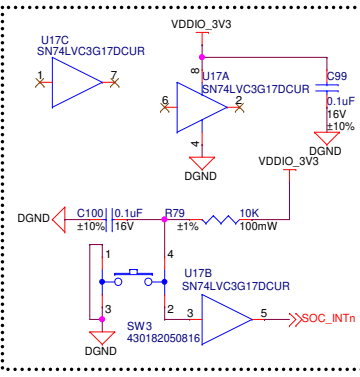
U17C
SN74LVC3G17DCUR
1
7
VDDIO_3V3
8
U17A
SN74LVC3G17DCUR
C99
6
2
0.1uF
16V
±10%
4
DGND
DGND
VDDIO_3V3
DGND
C100
0.1uF
±10%
16V
R79
±1%
10K
100mW
1
4
U17B
SN74LVC3G17DCUR
3
2
3
5
SOC_INTn
SW3
430182050816
DGND